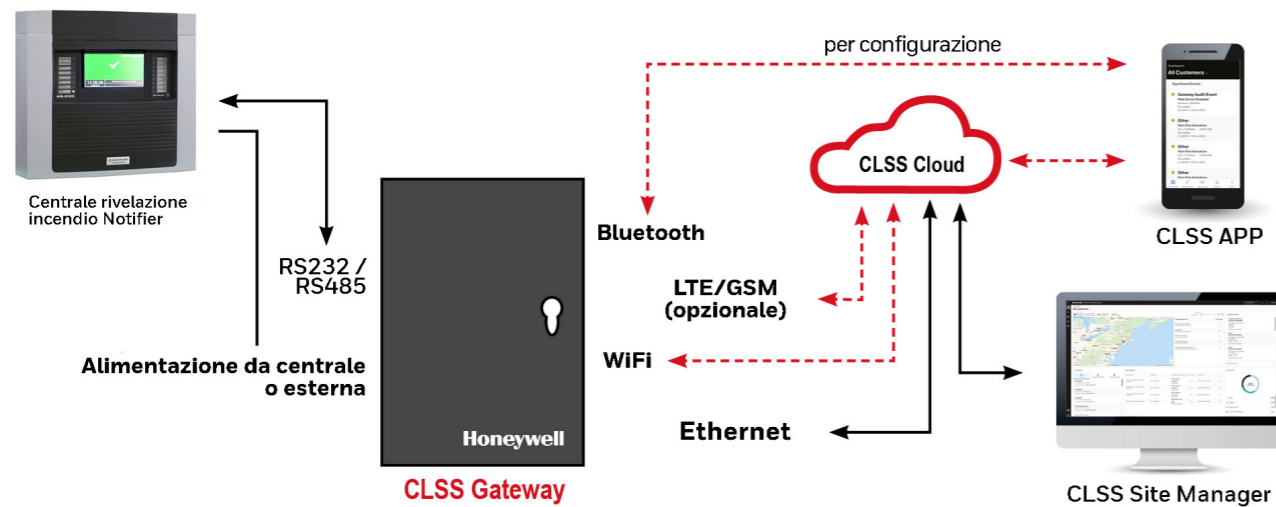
Centrale rivelazione incendio Notifier

per configurazione

All Customers

CLSS Cloud

Bluetooth

CLSS APP

RS232 / RS485

LTE/GSM (opzionale)

WiFi

Alimentazione da centrale o esterna

Honeywell

Ethernet

CLSS Gateway

CLSS Site Manager